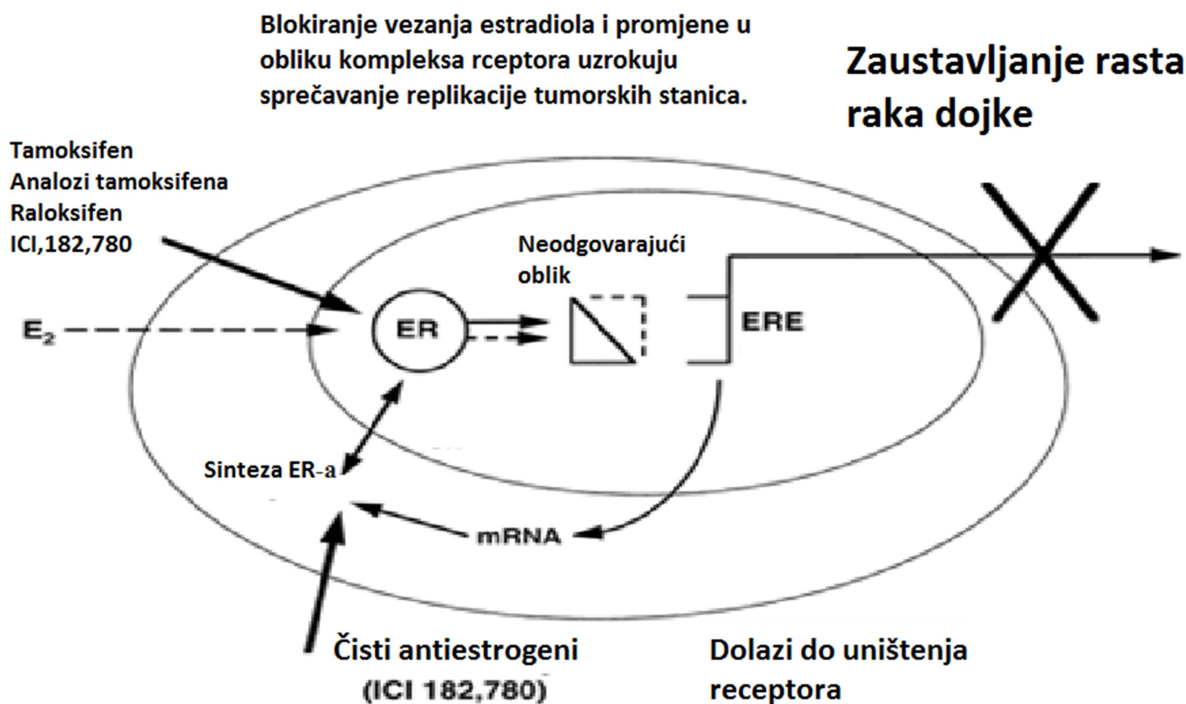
Blokiranje vezanja estradiola i promjene u obliku kompleksa rceptora uzrokuju sprečavanje replikacije tumorskih stanica.

Zaustavljanje rasta raka dojke

Tamoksifen
Analozi tamoksifena
Raloksifen
ICI,182,780

Neodgovarajući oblik

$E_2$

ER

ERE

Sinteza ER-a

mRNA

Čisti antiestrogeni
(ICI 182,780)

Dolazi do uništenja receptora